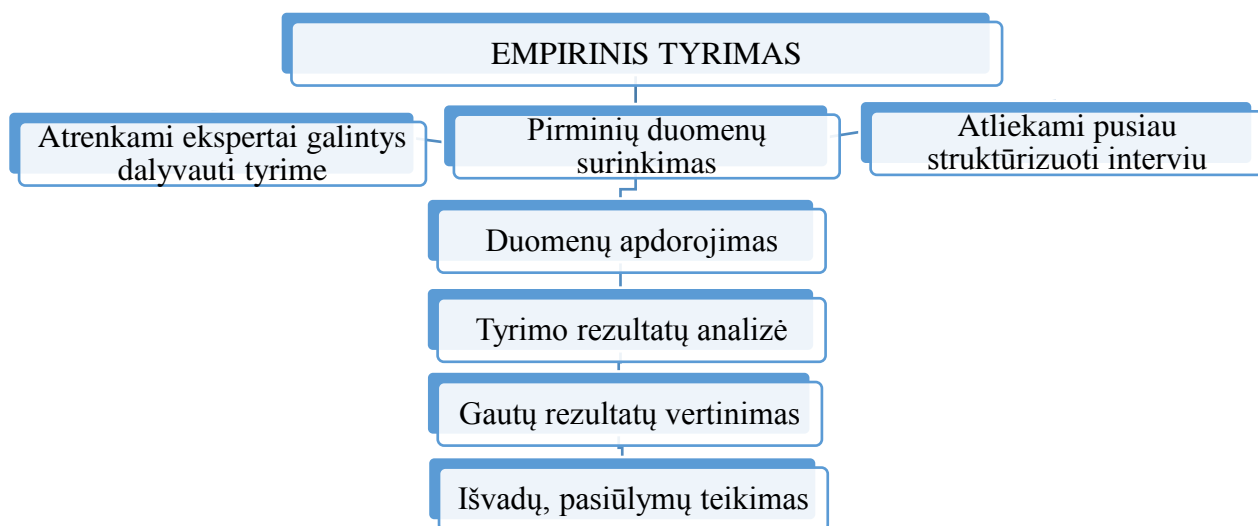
EMPIRINIS TYRIMAS

Atrenkami ekspertai galintys dalyvauti tyrime

Pirminių duomenų surinkimas

Atliekami pusiau struktūrizuoti interviu

Duomenų apdorojimas

Tyrimo rezultatų analizė

Gautų rezultatų vertinimas

Išvadų, pasiūlymų teikimas